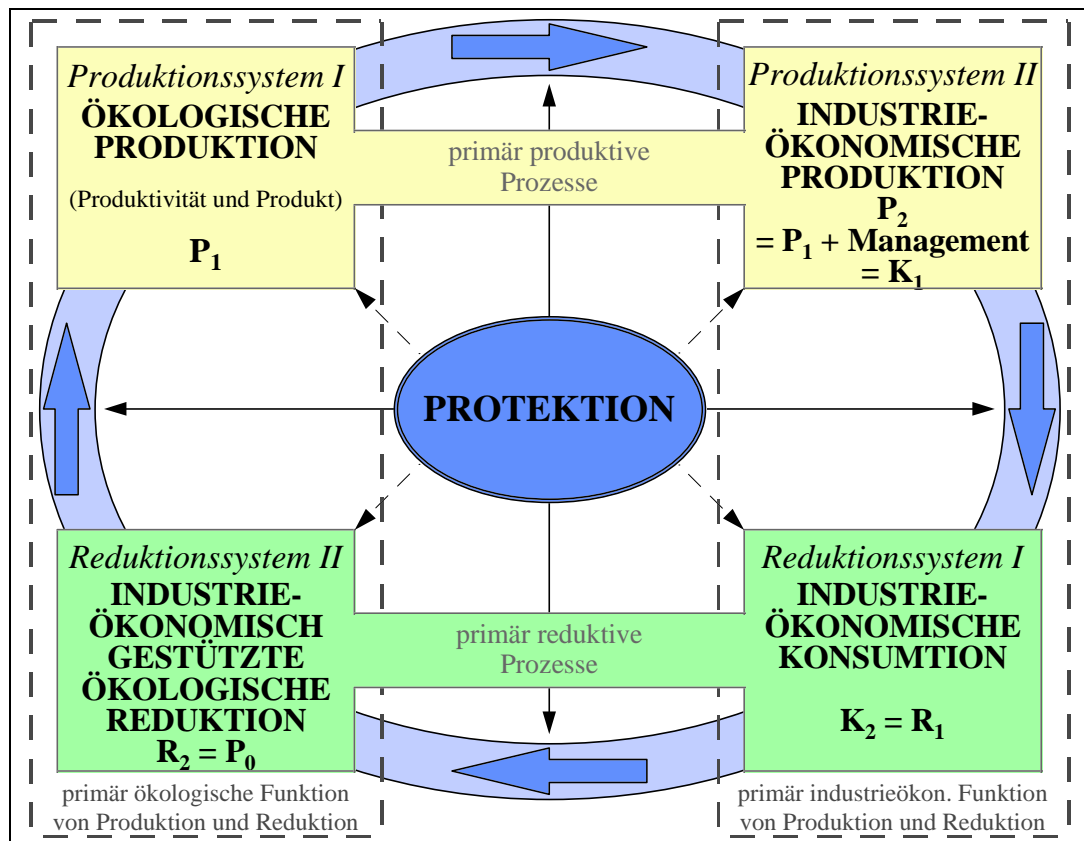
Produktionssystem I
ÖKOLOGISCHE PRODUKTION
(Produktivität und Produkt)
$P_1$

primär produktive Prozesse

Produktionssystem II
INDUSTRIEÖKONOMISCHE PRODUKTION
$P_2$
$= P_1$ + Management
$= K_1$

PROTEKTION

Reduktionssystem II
INDUSTRIEÖKONOMISCH GESTÜTZTE ÖKOLOGISCHE REDUKTION
$R_2 = P_0$

primär reduktive Prozesse

Reduktionssystem I
INDUSTRIEÖKONOMISCHE KONSUMTION
$K_2 = R_1$

primär ökologische Funktion von Produktion und Reduktion

primär industrieökon. Funktion von Produktion und Reduktion